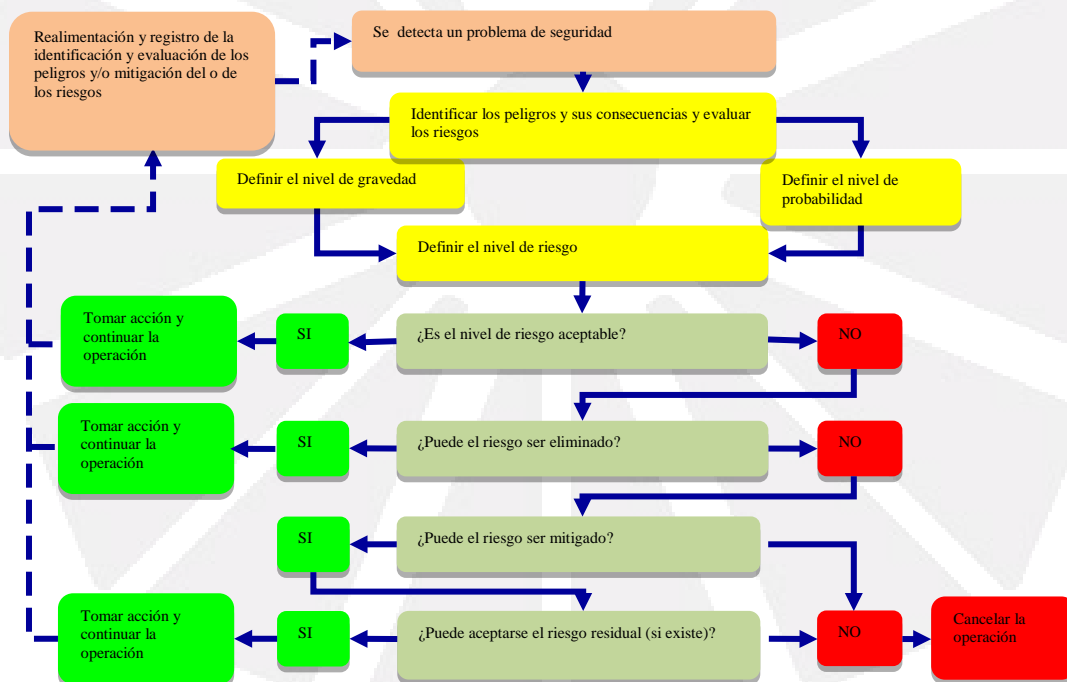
Realimentación y registro de la identificación y evaluación de los peligros y/o mitigación del o de los riesgos

Se detecta un problema de seguridad

Identificar los peligros y sus consecuencias y evaluar los riesgos

Definir el nivel de gravedad

Definir el nivel de probabilidad

Definir el nivel de riesgo

Tomar acción y continuar la operación

SI

¿Es el nivel de riesgo aceptable?

NO

Tomar acción y continuar la operación

SI

¿Puede el riesgo ser eliminado?

NO

SI

¿Puede el riesgo ser mitigado?

Tomar acción y continuar la operación

SI

¿Puede aceptarse el riesgo residual (si existe)?

NO

Cancelar la operación